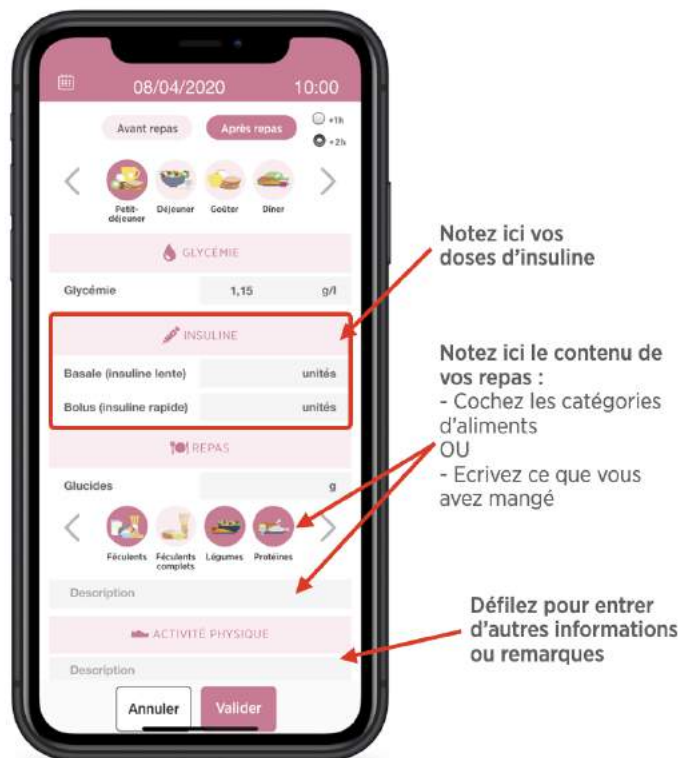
08/04/2020 10:00

Avant repas Après repas +1h +2h

Petit-déjeuner Déjeuner Goûter Dîner

GLYCÉMIE

Glycémie 1,15 g/l

INSULINE

Basale (insuline lente) unités

Bolus (insuline rapide) unités

REPAS

Glucides g

Féculents Féculents complets Légumes Protéines

Description

ACTIVITÉ PHYSIQUE

Description

Annuler Valider

Notez ici vos doses d'insuline

Notez ici le contenu de vos repas :
- Cochez les catégories d'aliments
OU
- Ecrivez ce que vous avez mangé

Défilez pour entrer d'autres informations ou remarques